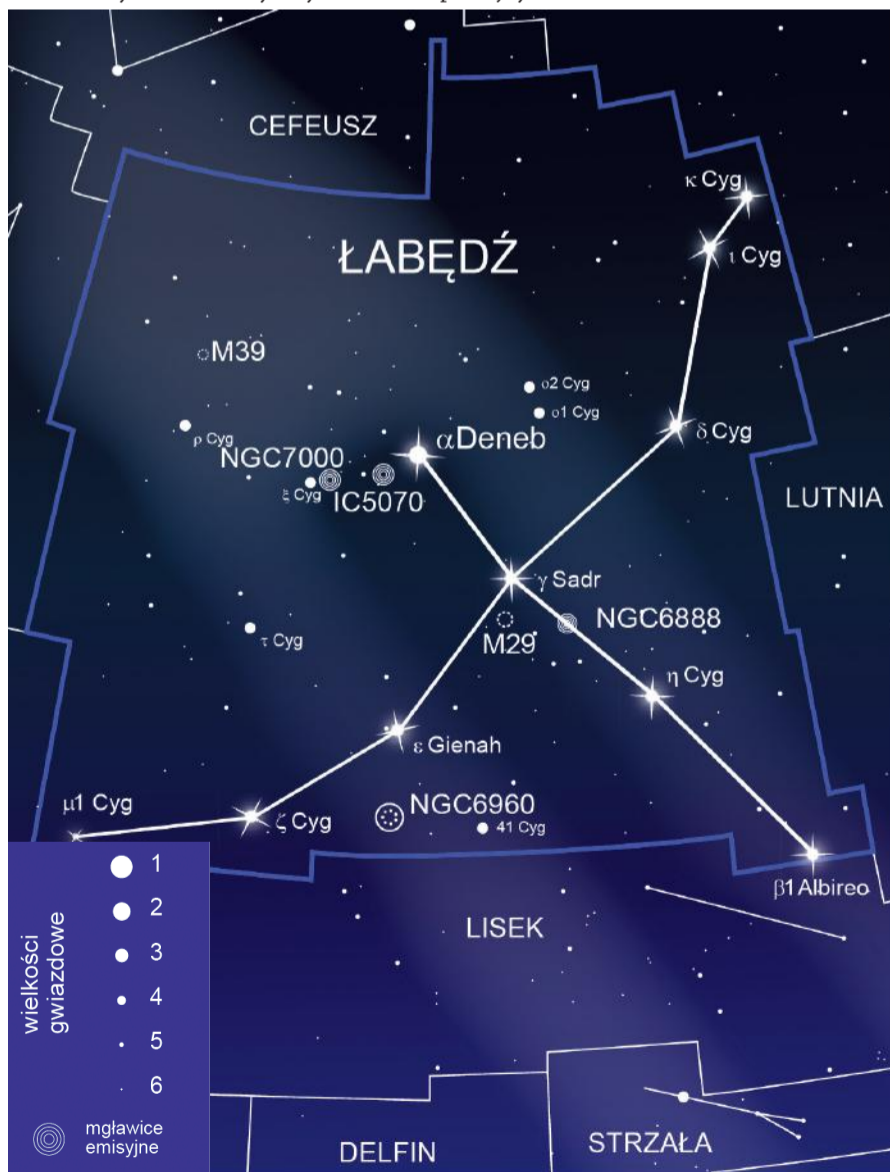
CEFEUSZ

ŁABĘDŹ

$\kappa$ Cyg

$\iota$ Cyg

M39

o2 Cyg

o1 Cyg

$\rho$ Cyg

NGC7000

$\alpha$Deneb

$\delta$ Cyg

$\xi$ Cyg

IC5070

LUTNIA

$\gamma$ Sadr

NGC6888

$\tau$ Cyg

M29

$\eta$ Cyg

$\varepsilon$ Gienah

$\mu$1 Cyg

$\zeta$ Cyg

NGC6960

41 Cyg

$\beta$1 Albireo

wielkości gwiazdowe

1

2

3

4

5

6

LISEK

mgławice emisyjne

DELFIN

STRZAŁA